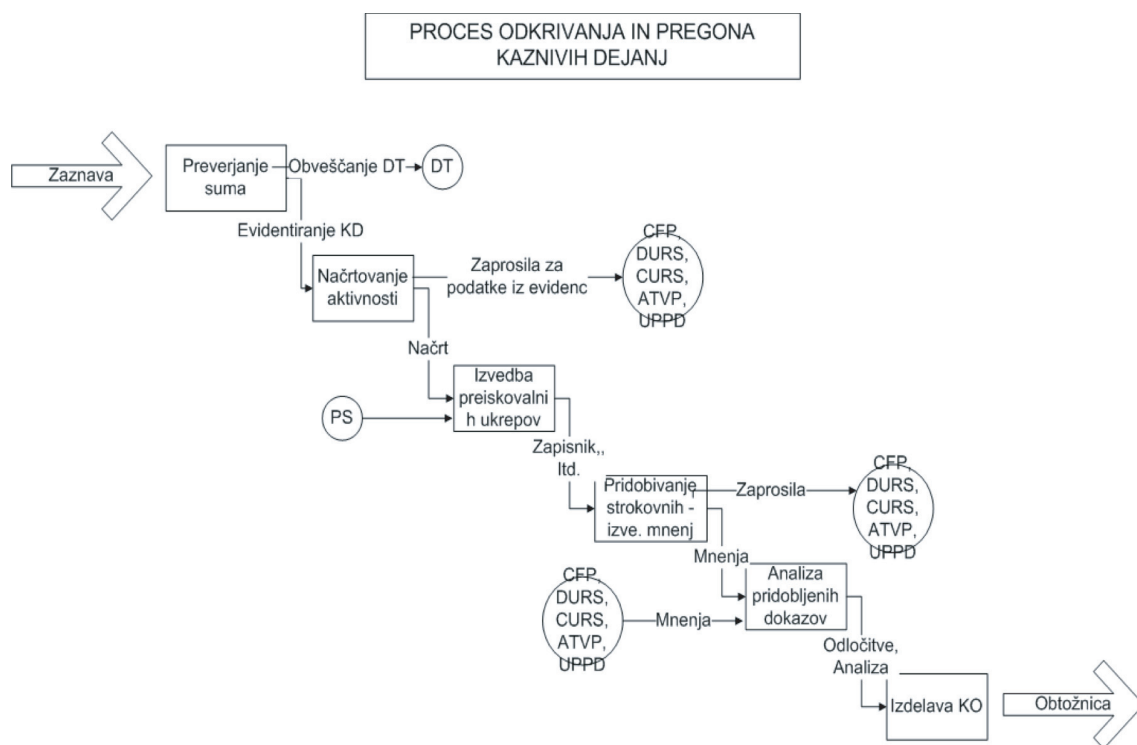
PROCES ODKRIVANJA IN PREGONA KAZNIVIH DEJANJ

Zaznava

Preverjanje suma

Obveščanje DT

DT

Evidentiranje KD

Načrtovanje aktivnosti

Zaprosila za podatke iz evidenc

CFP, DURS, CURS, ATVP, UPPD

Načrt

Izvedba preiskovalnih ukrepov

PS

Zapisnik,, Itd.

Pridobivanje strokovnih - izve. mnenj

Zaprosila

CFP, DURS, CURS, ATVP, UPPD

Mnenja

Analiza pridobljenih dokazov

CFP, DURS, CURS, ATVP, UPPD

Mnenja

Odločitve, Analiza

Izdelava KO

Obtožnica